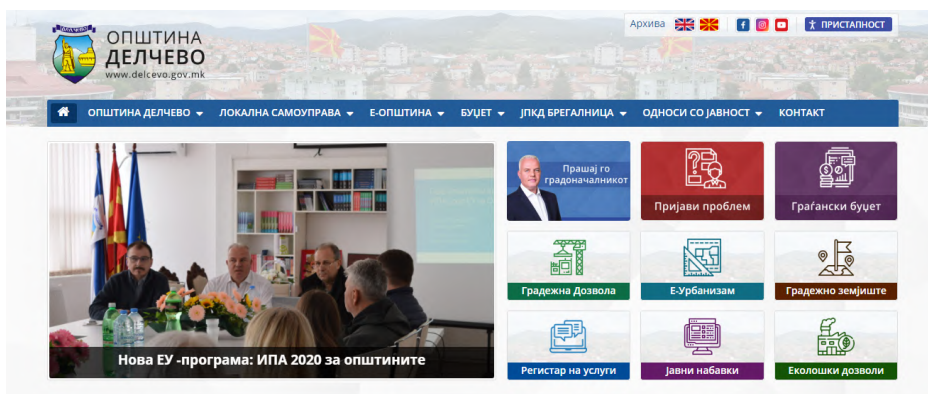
ОПШТИНА
ДЕЛЧЕВО
www.delcevo.gov.mk

Архива

ПРИСТАПНОСТ

ОПШТИНА ДЕЛЧЕВО ▾ ЛОКАЛНА САМОУПРАВА ▾ Е-ОПШТИНА ▾ БУЏЕТ ▾ ЈПКД БРЕГАЛНИЦА ▾ ОДНОСИ СО ЈАВНОСТ ▾ КОНТАКТ

Нова ЕУ -програма: ИПА 2020 за општините

Прашај го градоначалникот

Пријави проблем

Граѓански буџет

Градежна Дозвола

Е-Урбанизам

Градежно земјиште

Регистар на услуги

Јавни набавки

Еколошки дозволи